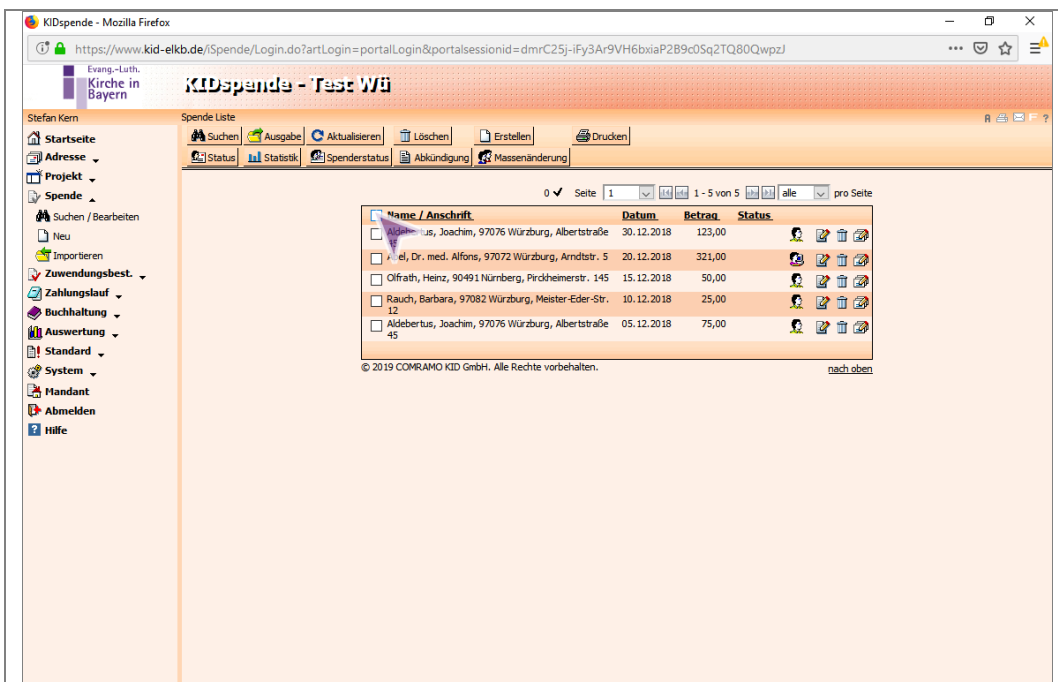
KIDspende - Mozilla Firefox

https://www.kid-elkb.de/iSpende/Login.do?artLogin=portalLogin&portalsessionid=dmrC25j-iFy3Ar9VH6bxiaP2B9c0Sq2TQ80QwpzJ

Evang.-Luth. Kirche in Bayern

KIDspende - Test Wü

Stefan Kern

Spende Liste

Suchen | Ausgabe | Aktualisieren | Löschen | Erstellen | Drucken

Status | Statistik | Spenderstatus | Abkündigung | Massenänderung

Startseite
Adresse
Projekt
Spende
Suchen / Bearbeiten
Neu
Importieren
Zuwendungsbest.
Zahlungslauf
Buchhaltung
Auswertung
Standard
System
Mandant
Abmelden
Hilfe

0 ✓ Seite 1 1 - 5 von 5 alle pro Seite

| Name / Anschrift | Datum | Betrag | Status |
|---|---|---|---|
| Aldeb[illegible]tus, Joachim, 97076 Würzburg, Albertstraße 45 | 30.12.2018 | 123,00 | |
| A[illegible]el, Dr. med. Alfons, 97072 Würzburg, Arndtstr. 5 | 20.12.2018 | 321,00 | |
| Olfrath, Heinz, 90491 Nürnberg, Pirckheimerstr. 145 | 15.12.2018 | 50,00 | |
| Rauch, Barbara, 97082 Würzburg, Meister-Eder-Str. 12 | 10.12.2018 | 25,00 | |
| Aldebertus, Joachim, 97076 Würzburg, Albertstraße 45 | 05.12.2018 | 75,00 | |

© 2019 COMRAMO KID GmbH. Alle Rechte vorbehalten.

nach oben